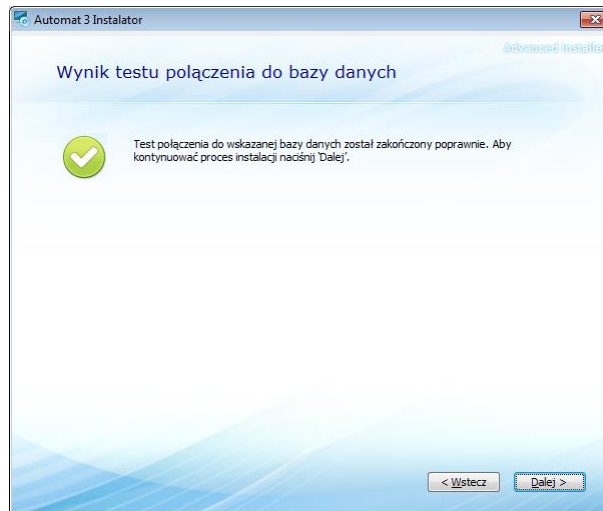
Automat 3 Instalator

Advanced Installe

Wynik testu połączenia do bazy danych

Test połączenia do wskazanej bazy danych został zakończony poprawnie. Aby kontynuować proces instalacji naciśnij 'Dalej'.

< Wstecz

Dalej >